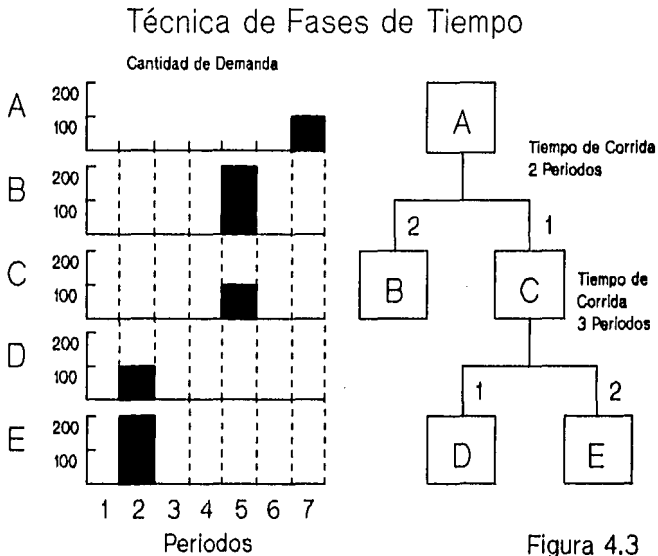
Técnica de Fases de Tiempo

Cantidad de Demanda

A 200 100

B 200 100

C 200 100

D 200 100

E 200 100

1 2 3 4 5 6 7

Periodos

A

Tiempo de Corrida 2 Periodos

2

1

B

C

Tiempo de Corrida 3 Periodos

1

2

D

E

Figura 4.3